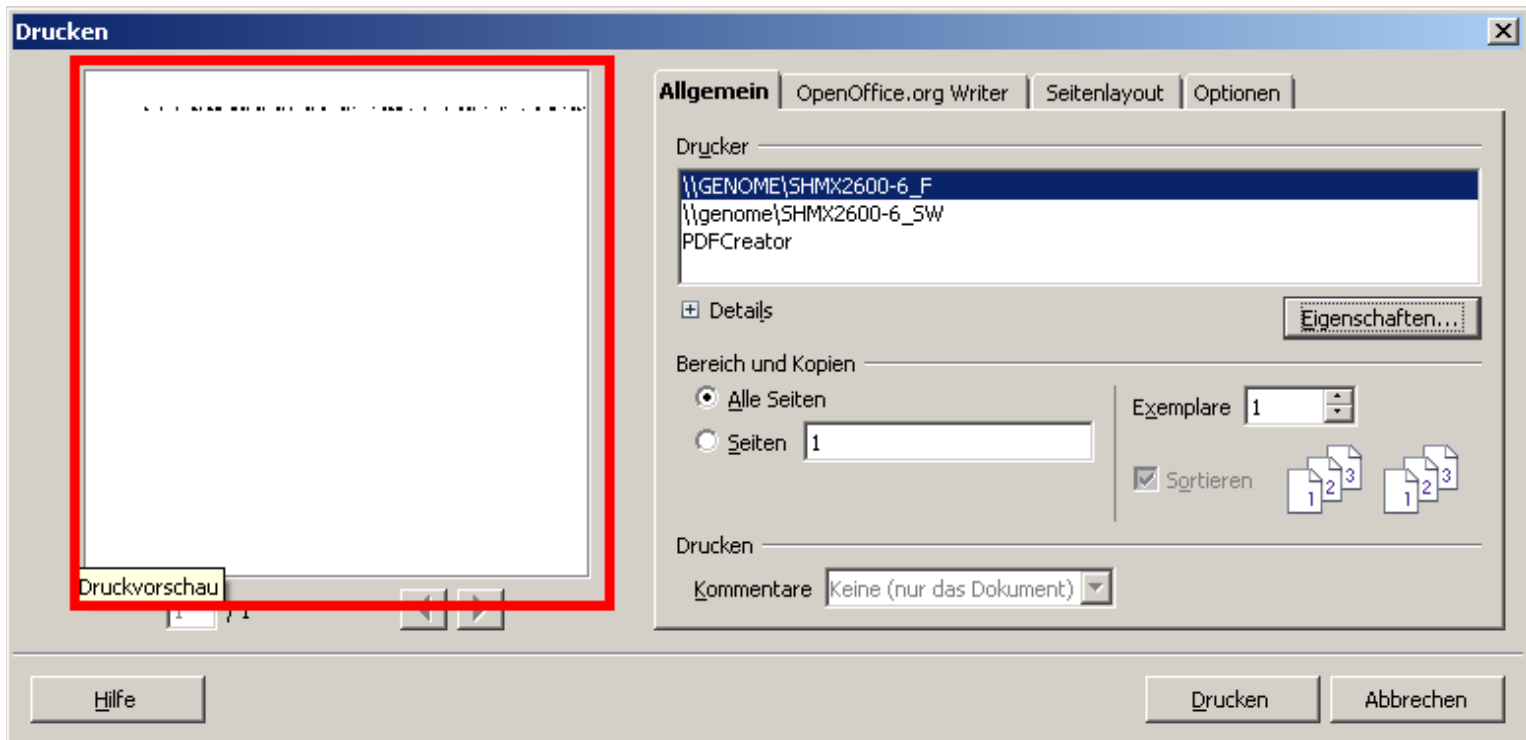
Drucken

Druckvorschau

1 / 1

Allgemein | OpenOffice.org Writer | Seitenlayout | Optionen

Drucker

\\GENOME\SHMX2600-6_F
\\genome\SHMX2600-6_SW
PDFCreator

Details

Eigenschaften...

Bereich und Kopien

Alle Seiten

Seiten 1

Exemplare 1

Sortieren

1 2 3

1 2 3

Drucken

Kommentare Keine (nur das Dokument)

Hilfe

Drucken

Abbrechen